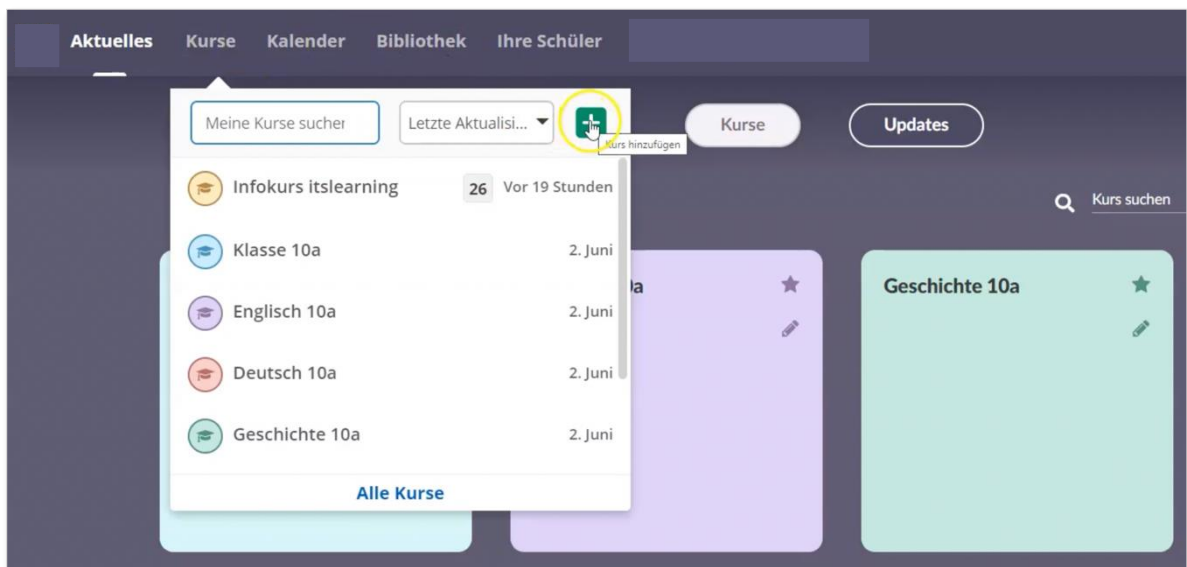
Aktuelles Kurse Kalender Bibliothek Ihre Schüler

Meine Kurse sucher

Letzte Aktualisi...

Kurs hinzufügen

Kurse

Updates

Kurs suchen

Infokurs itslearning 26 Vor 19 Stunden

Klasse 10a 2. Juni

Englisch 10a 2. Juni

Deutsch 10a 2. Juni

Geschichte 10a 2. Juni

Alle Kurse

0a

Geschichte 10a